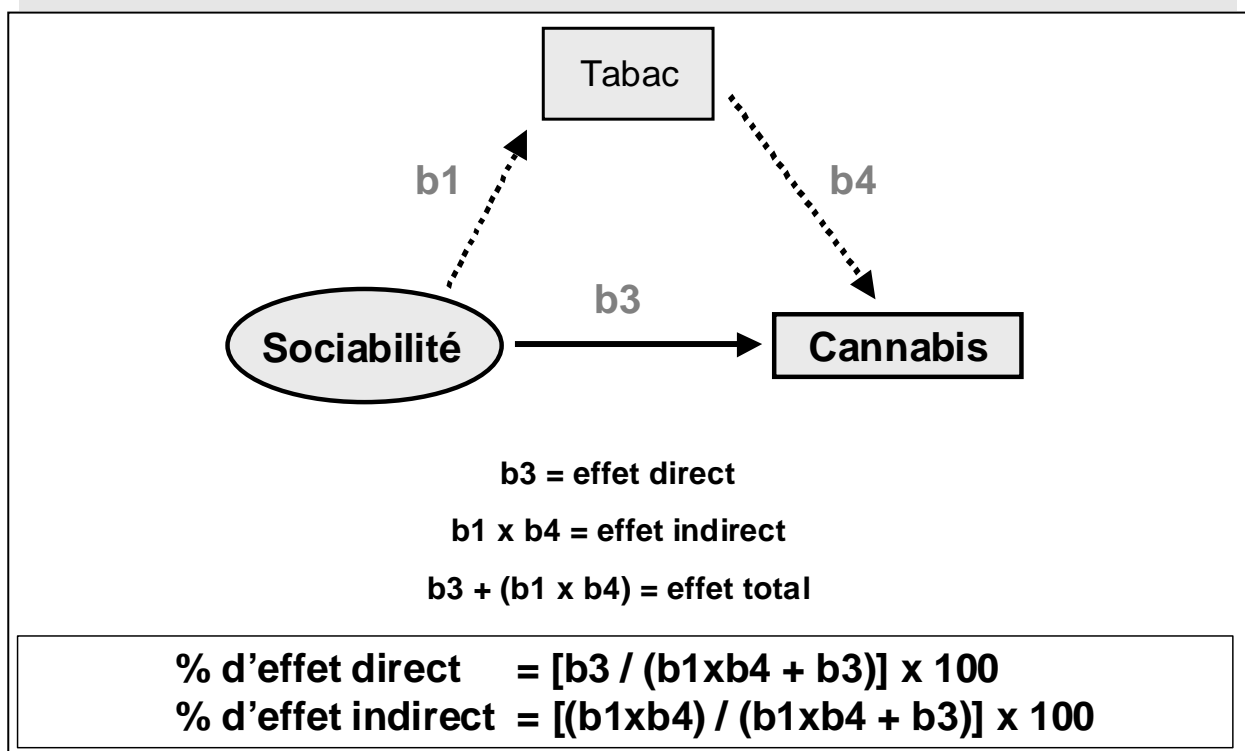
Tabac

b1

b4

b3

Sociabilité

Cannabis

b3 = effet direct

b1 x b4 = effet indirect

b3 + (b1 x b4) = effet total

% d'effet direct = [b3 / (b1xb4 + b3)] x 100
% d'effet indirect = [(b1xb4) / (b1xb4 + b3)] x 100